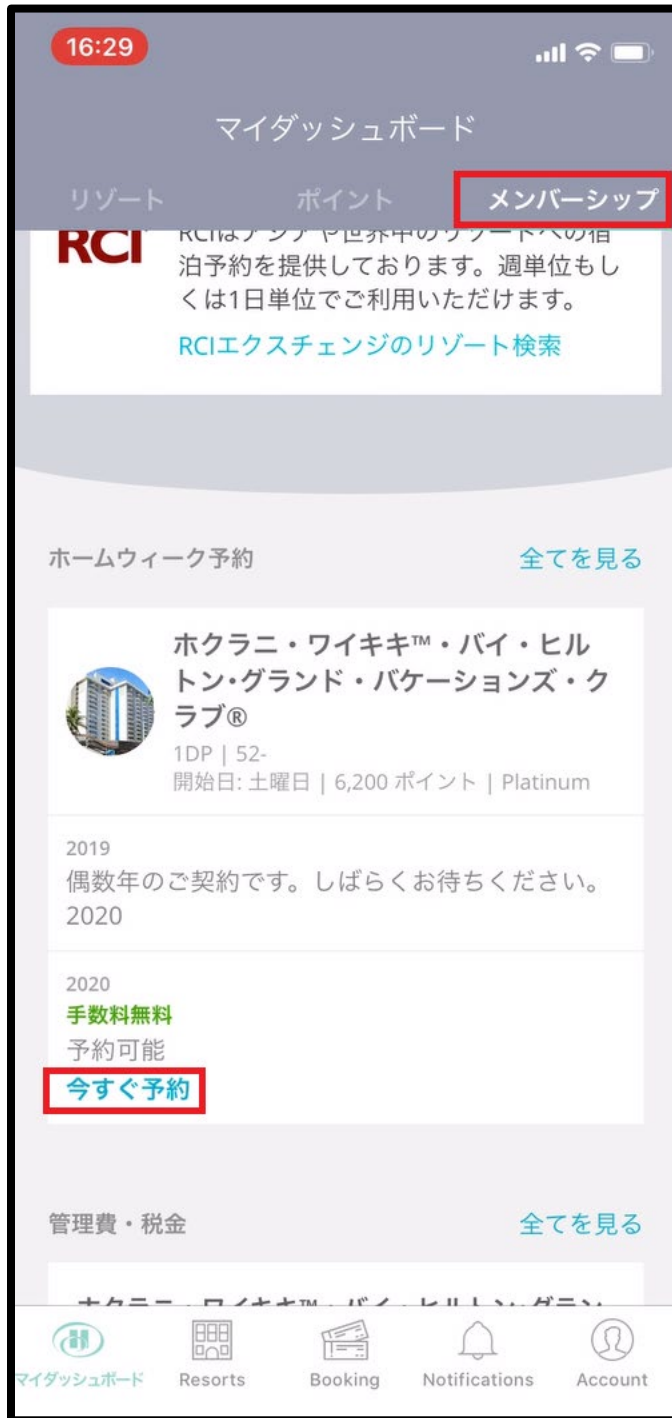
16:29

マイダッシュボード

リゾート ポイント メンバーシップ

RCI

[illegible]泊予約を提供しております。週単位もしくは1日単位でご利用いただけます。

RCIエクスチェンジのリゾート検索

ホームウィーク予約 全てを見る

ホクラニ・ワイキキ™・バイ・ヒルトン・グランド・バケーションズ・クラブ®

1DP | 52-
開始日: 土曜日 | 6,200 ポイント | Platinum

2019
偶数年のご契約です。しばらくお待ちください。
2020

2020
手数料無料
予約可能
今すぐ予約

管理費・税金 全てを見る

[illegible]

マイダッシュボード Resorts Booking Notifications Account